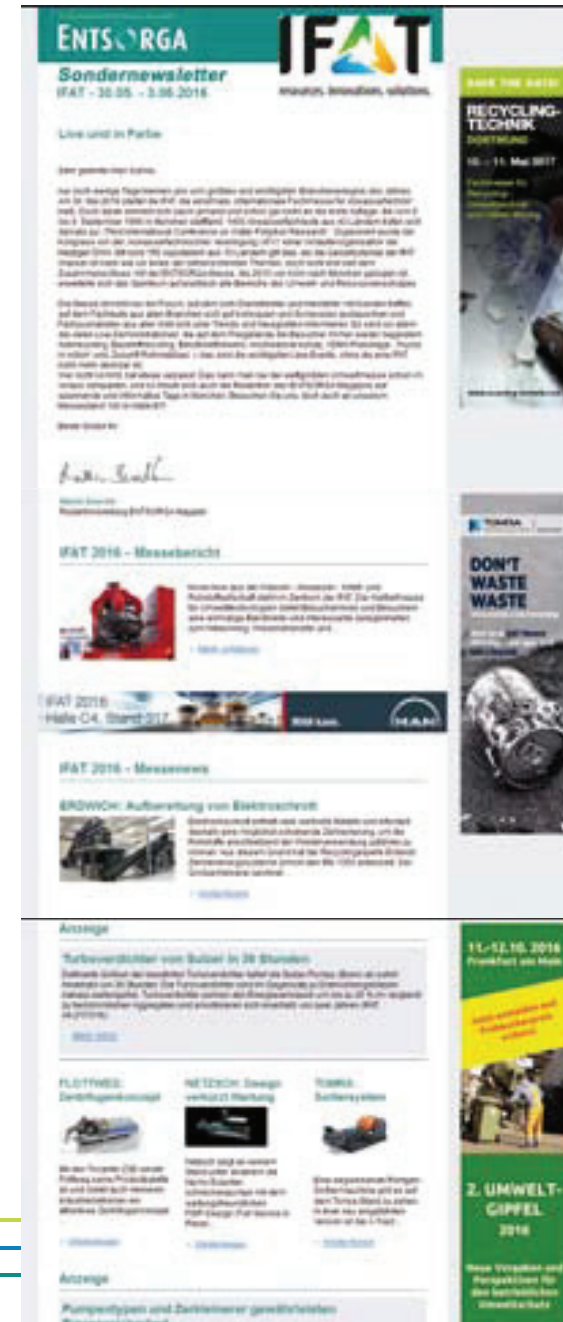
ENTSORGA

IFAT

resources. innovation. solutions.

Sondernewsletter
IFAT – 30.05. – 3.06.2016

Live und in Farbe

Sehr geehrte Frau Kollin,

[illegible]

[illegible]

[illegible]

Beste Grüße Ihr

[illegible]

IFAT 2016 – Messebericht

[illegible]

› Mehr erfahren

IFAT 2016
Halle C4, Stand 317

MAN

IFAT 2016 – Messenews

ERDWICH: Aufbereitung von Elektroschrott

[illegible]

› Weiterlesen

Anzeige

Turboverdichter von Sulzer in 30 Stunden

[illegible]

Mehr lesen

FLOTTWEG: Zentrifugenkonzept

NETZSCH: Design verkürzt Wartung

TOMRA: Sortiersystem

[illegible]

› Weiterlesen

› Weiterlesen

› Weiterlesen

Anzeige

Pumpentypen und Zerkleinerer gewährleisten

SAVE THE DATE!

RECYCLING-TECHNIK

DORTMUND

10. – 11. Mai 2017

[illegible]

TOMRA

DON'T WASTE WASTE

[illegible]

11.-12.10.2016
Frankfurt am Main

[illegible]

2. UMWELT-GIPFEL
2016

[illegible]